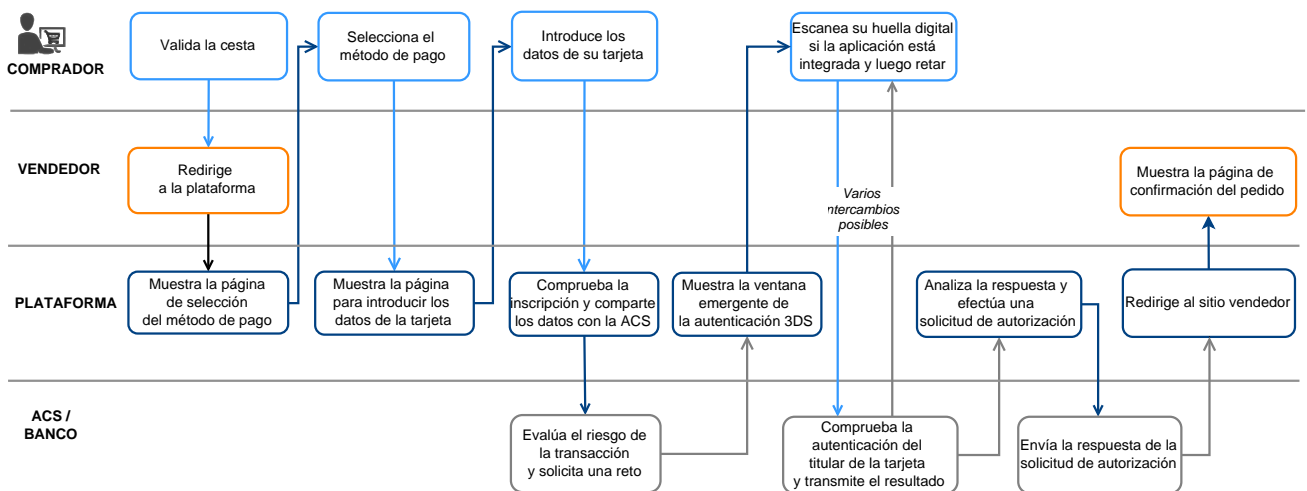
COMPRADOR

Valida la cesta

Selecciona el método de pago

Introduce los datos de su tarjeta

Escanea su huella digital si la aplicación está integrada y luego retar

VENDEDOR

Redirige a la plataforma

Varios intercambios posibles

Muestra la página de confirmación del pedido

PLATAFORMA

Muestra la página de selección del método de pago

Muestra la página para introducir los datos de la tarjeta

Comprueba la inscripción y comparte los datos con la ACS

Muestra la ventana emergente de la autenticación 3DS

Analiza la respuesta y efectúa una solicitud de autorización

Redirige al sitio vendedor

ACS / BANCO

Evalúa el riesgo de la transacción y solicita una reto

Comprueba la autenticación del titular de la tarjeta y transmite el resultado

Envía la respuesta de la solicitud de autorización